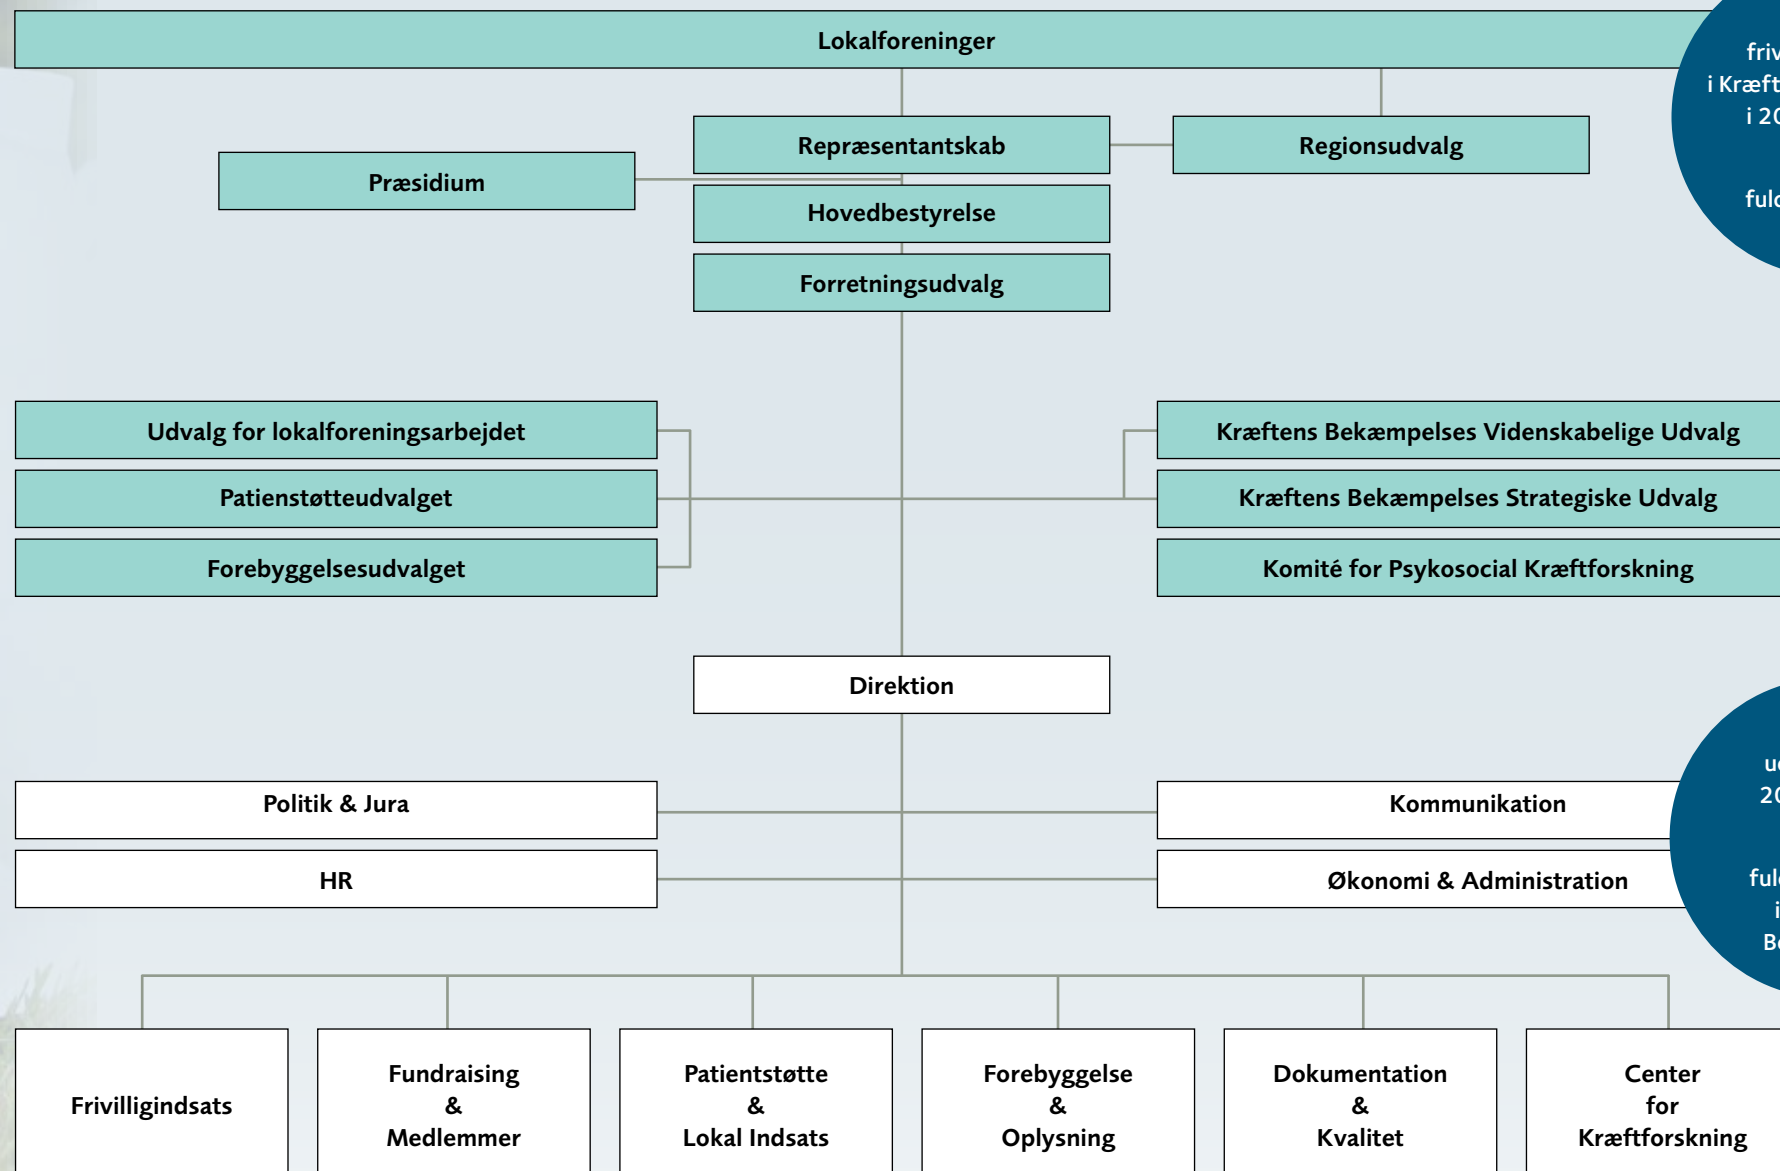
Lokalforeninger

Repræsentantskab

Regionsudvalg

Præsidium

Hovedbestyrelse

Forretningsudvalg

Udvalg for lokalforeningsarbejdet

Patienstøtteudvalget

Forebyggelsesudvalget

Kræftens Bekæmpelses Videnskabelige Udvalg

Kræftens Bekæmpelses Strategiske Udvalg

Komité for Psykosocial Kræftforskning

Direktion

Politik & Jura

HR

Kommunikation

Økonomi & Administration

Frivilligindsats

Fundraising & Medlemmer

Patientstøtte & Lokal Indsats

Forebyggelse & Oplysning

Dokumentation & Kvalitet

Center for Kræftforskning

friv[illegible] i Kræft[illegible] i 20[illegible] ful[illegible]

u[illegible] 20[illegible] ful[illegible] i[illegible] B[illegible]